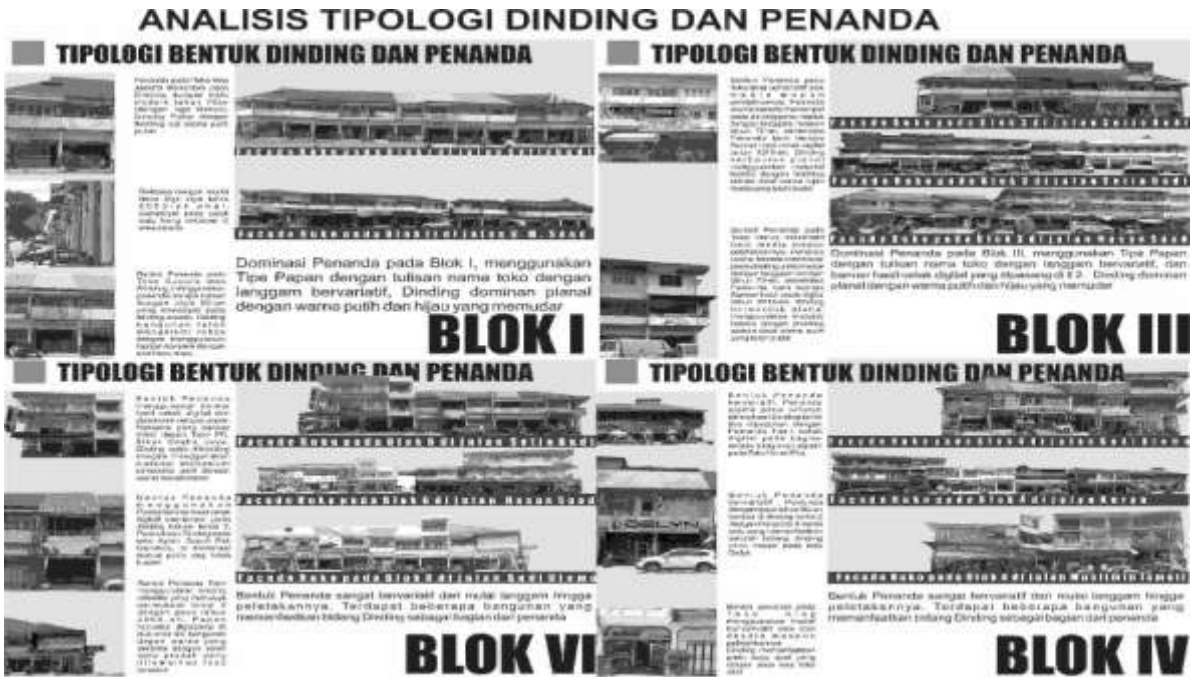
ANALISIS TIPOLOGI DINDING DAN PENANDA

TIPOLOGI BENTUK DINDING DAN PENANDA

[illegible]

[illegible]

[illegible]

Dominasi Penanda pada Blok I, menggunakan Tipe Papan dengan tulisan nama toko dengan langgam bervariatif, Dinding dominan planal dengan warna putih dan hijau yang memudar

BLOK I

TIPOLOGI BENTUK DINDING DAN PENANDA

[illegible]

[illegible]

Dominasi Penanda pada Blok III, menggunakan Tipe Papan dengan tulisan nama toko dengan langgam bervariatif, dan banner hasil cetak digital yang dipasang di lt 2. Dinding dominan planal dengan warna putih dan hijau yang memudar

BLOK III

TIPOLOGI BENTUK DINDING DAN PENANDA

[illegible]

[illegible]

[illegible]

Bentuk Penanda sangat bervariatif dari mulai langgam hingga peletakannya. Terdapat beberapa bangunan yang memanfaatkan bidang Dinding sebagai bagian dari penanda

BLOK VI

TIPOLOGI BENTUK DINDING DAN PENANDA

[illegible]

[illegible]

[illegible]

Bentuk Penanda sangat bervariatif dari mulai langgam hingga peletakannya. Terdapat beberapa bangunan yang memanfaatkan bidang Dinding sebagai bagian dari penanda

BLOK IV